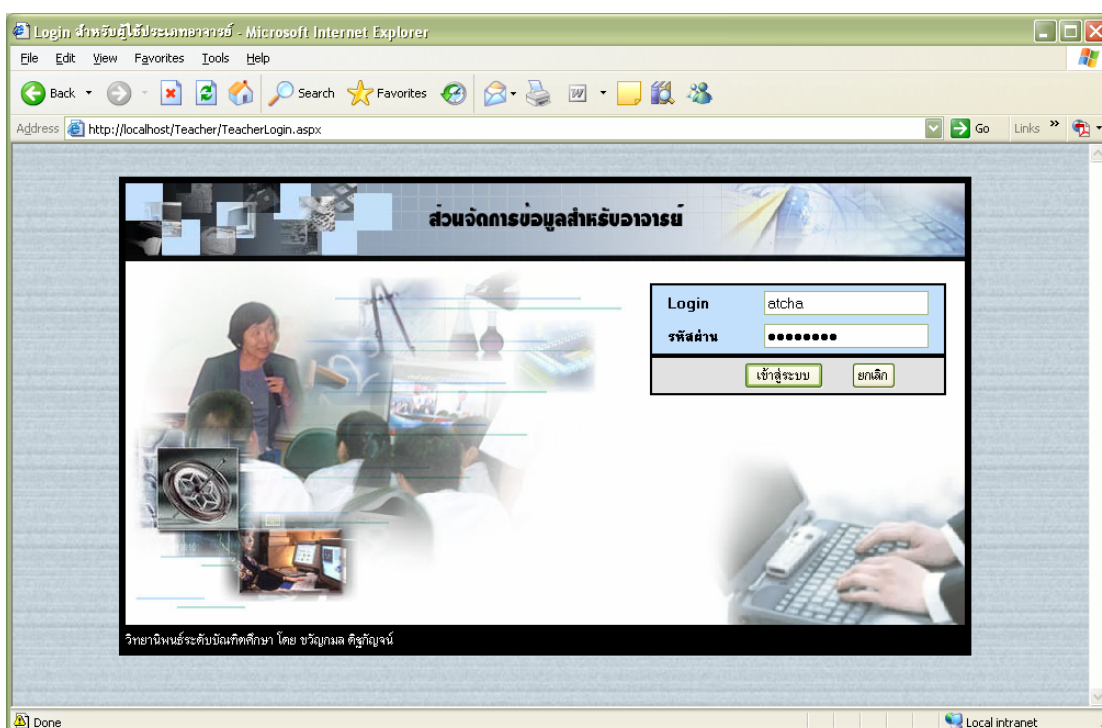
Login สำหรับผู้ใช้ประเภทอาจารย์ - Microsoft Internet Explorer

File Edit View Favorites Tools Help

Back Search Favorites

Address http://localhost/Teacher/TeacherLogin.aspx Go Links »

ส่วนจัดการข้อมูลสำหรับอาจารย์

Login atcha
รหัสผ่าน ••••••••

เข้าสู่ระบบ ยกเลิก

วิทยานิพนธ์ระดับบัณฑิตศึกษา โดย ขวัญกมล ดิฐกัญจน์

Done Local intranet